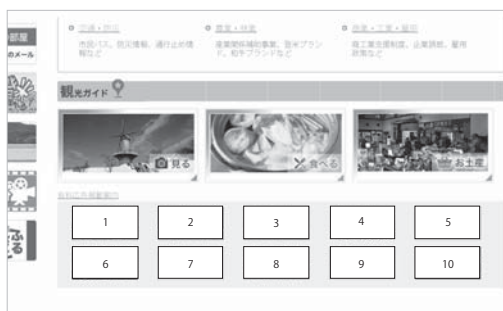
部屋
のメール

交通・防災
市民バス、防災情報、通行止め情報など

農業・林業
農業関係補助事業、農産ブランド、和牛ブランドなど

商業・工業・雇用
商工業支援制度、企業誘致、雇用政策など

観光ガイド

見る

食べる

お土産

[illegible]

| 1 | 2 | 3 | 4 | 5 |
|---|---|---|---|---|
| 6 | 7 | 8 | 9 | 10 |

ふる